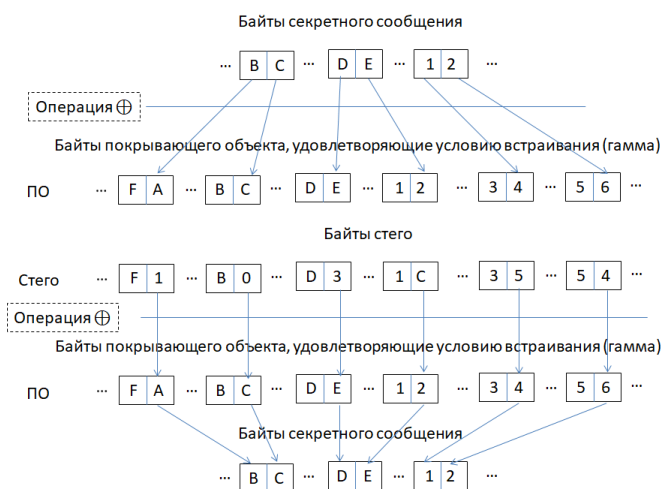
Байты секретного сообщения

… B C … D E … 1 2 …

Операция $\oplus$

Байты покрывающего объекта, удовлетворяющие условию встраивания (гамма)

ПО … F A … B C … D E … 1 2 … 3 4 … 5 6 …

Байты стего

Стего … F 1 … B 0 … D 3 … 1 C … 3 5 … 5 4 …

Операция $\oplus$

Байты покрывающего объекта, удовлетворяющие условию встраивания (гамма)

ПО … F A … B C … D E … 1 2 … 3 4 … 5 6 …

Байты секретного сообщения

… B C … D E … 1 2 …